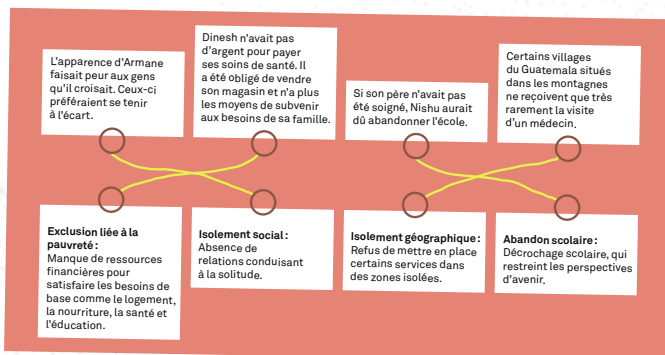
L'apparence d'Armane faisait peur aux gens qu'il croisait. Ceux-ci préféraient se tenir à l'écart.

Dinesh n'avait pas d'argent pour payer ses soins de santé. Il a été obligé de vendre son magasin et n'a plus les moyens de subvenir aux besoins de sa famille.

Si son père n'avait pas été soigné, Nishu aurait dû abandonner l'école.

Certains villages du Guatemala situés dans les montagnes ne reçoivent que très rarement la visite d'un médecin.

**Exclusion liée à la pauvreté :** Manque de ressources financières pour satisfaire les besoins de base comme le logement, la nourriture, la santé et l'éducation.

**Isolement social :** Absence de relations conduisant à la solitude.

**Isolement géographique :** Refus de mettre en place certains services dans des zones isolées.

**Abandon scolaire :** Décrochage scolaire, qui restreint les perspectives d'avenir.